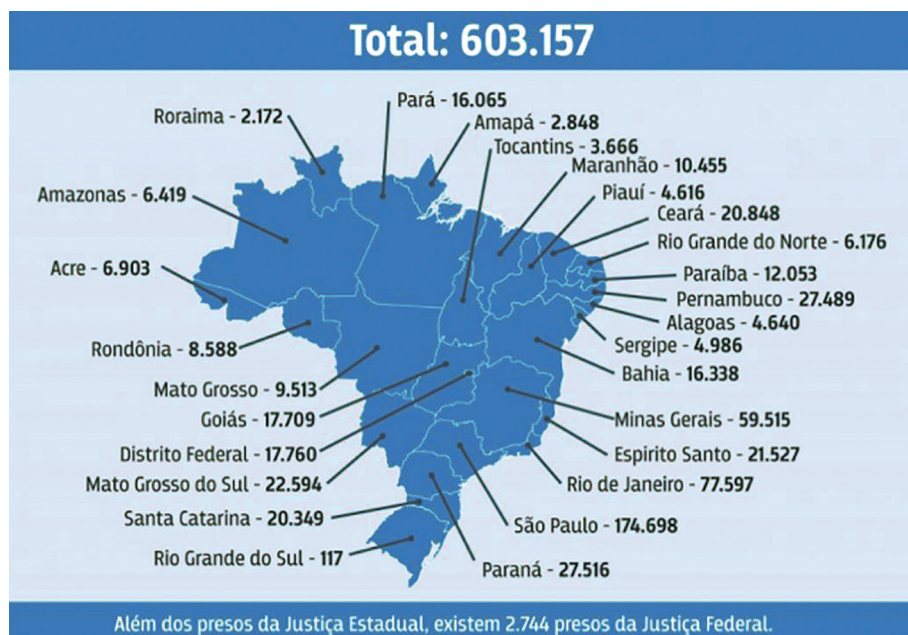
Total: 603.157

Roraima - 2.172
Pará - 16.065
Amapá - 2.848
Tocantins - 3.666
Maranhão - 10.455
Amazonas - 6.419
Piauí - 4.616
Ceará - 20.848
Rio Grande do Norte - 6.176
Acre - 6.903
Paraíba - 12.053
Pernambuco - 27.489
Alagoas - 4.640
Rondônia - 8.588
Sergipe - 4.986
Bahia - 16.338
Mato Grosso - 9.513
Goiás - 17.709
Minas Gerais - 59.515
Distrito Federal - 17.760
Espirito Santo - 21.527
Mato Grosso do Sul - 22.594
Rio de Janeiro - 77.597
Santa Catarina - 20.349
São Paulo - 174.698
Rio Grande do Sul - 117
Paraná - 27.516

Além dos presos da Justiça Estadual, existem 2.744 presos da Justiça Federal.